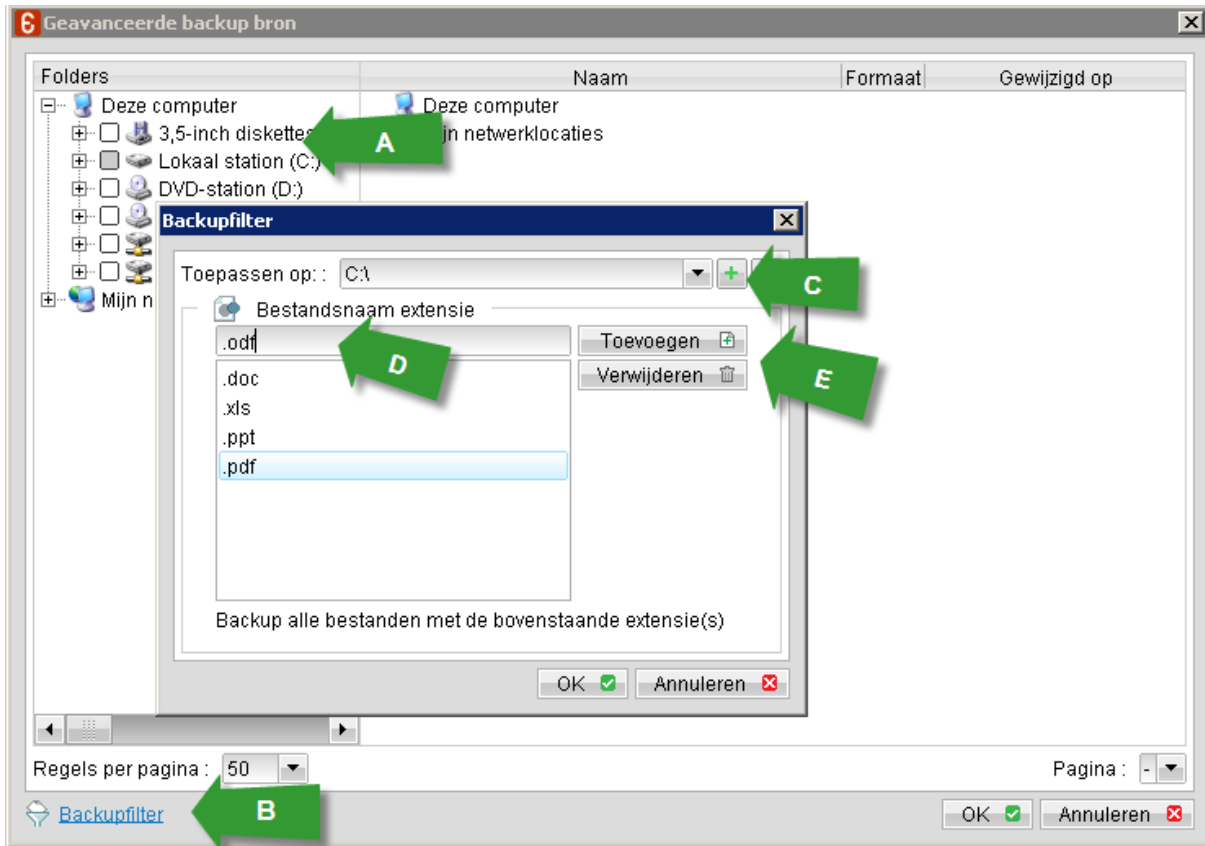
Geavanceerde backup bron

| Folders | Naam | Formaat | Gewijzigd op |
|---|---|---|---|
| Deze computer | Deze computer | | |
| 3,5-inch diskettes | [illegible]jn netwerklocaties | | |
| Lokaal station (C:) | | | |
| DVD-station (D:) | | | |
| Mijn n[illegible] | | | |

A

Backupfilter

Toepassen op: : C:\

C

Bestandsnaam extensie

.odf

D

Toevoegen

Verwijderen

E

.doc
.xls
.ppt
.pdf

Backup alle bestanden met de bovenstaande extensie(s)

OK

Annuleren

Regels per pagina : 50

Pagina : -

Backupfilter

B

OK

Annuleren